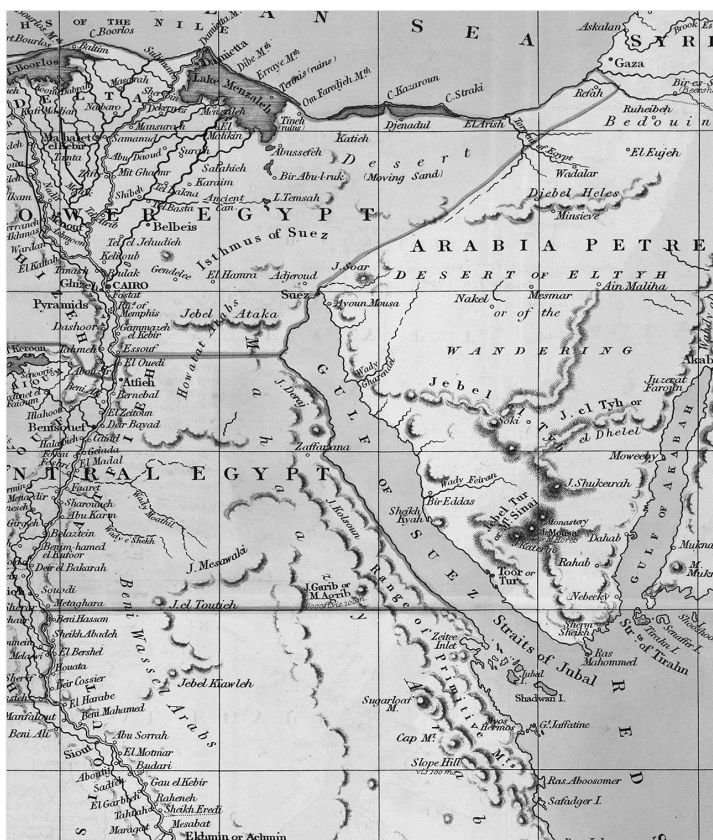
S E A
OF THE NILE
Askalan
SYR
Gaza
Boorlos
C. Boorlos
Damietta
Lake Menzaleh
Dibe Mth
Erraye Mth
Tennis (ruins)
Om Fareijeh Mth
C. Kazaroun
C. Straki
Refah
Ruheibeh
Bedouin
Tineh (ruins)
Djenadul
El Arish
River of Egypt
El Eujeh
Mansura
Mahalet el Kebir
Tanta
Samanud
Abu Daoud
Menzaleh
Mahkin
Katieh
Abusseeeh
Desert
Bir Abu Iruk
(Moving Sand)
Wadalar
Djebel Heles
Minsieve
Mit Ghamr
Salahieh
Karaim
L. Temsah
Tel Basta
LOWER EGYPT
Belbeis
Isthmus of Suez
ARABIA PETRE
Tel el Jehudieh
Kelioub
Bulak
Gendelee
El Hamra
Adjeroud
J. Soar
Suez
DESERT OF ELTYH
Ain Maliha
Nakel
Mesmar
or of the
CAIRO
Fostat
Ghizeh
Pyramids
Dashoor
Memphis
Gammazeh el Kebir
Jebel Ataka
Ayoun Mousa
WANDERING
Essouf
El Ouedi
Atfieh
Bernebal
El Zeitoun
Deir Bayad
Tahmeh
Wady Gharondel
Jebel
Jebel et Tyh or
Juzerat Faroun
Akaba
Howatat Arabs
GULF
Benisouef
Zaffarana
Dhelel
Moweeby
CENTRAL EGYPT
Wady Feiran
Bir Eddas
Sheikh Ryah
J. Shukeerah
Mt. Sinai
Monastery
Jebel Tur
Katerin
Dahab
Rahab
Wady Araba
J. Kolsoum
OF SUEZ
Toor or Tur
Nebecky
J. Mesawaki
J. el Touich
J. Garib or M. Agrib
Range of Primitive Mts
GULF OF AKABAH
Beni Hassan
Sheikh Abadeh
El Bershel
Houata
Beni Wassel Arabs
Zeitee Inlet
Straits of Jubal
Sherm Sheikh
Str of Tirahn
Tirahn I.
Ras Mahommed
Jebel Kiawleh
Jubal
Shadwan I.
El Harabe
Beni Mahamed
Sugarloaf M.
Abu Sorrah
El Motmar
Badari
Cap Mt
Slope Hill
Gl. Jaffatine
Sheikh Abu Hermos
Manfalout
Beni Ali
Siout
Gau el Kebir
El Garbeeh
Raheneh
Sheikh Eredi
Mesabat
Maragat
Ekhmin or Achmin
Ras Aboosomer
Safadger I.
RED